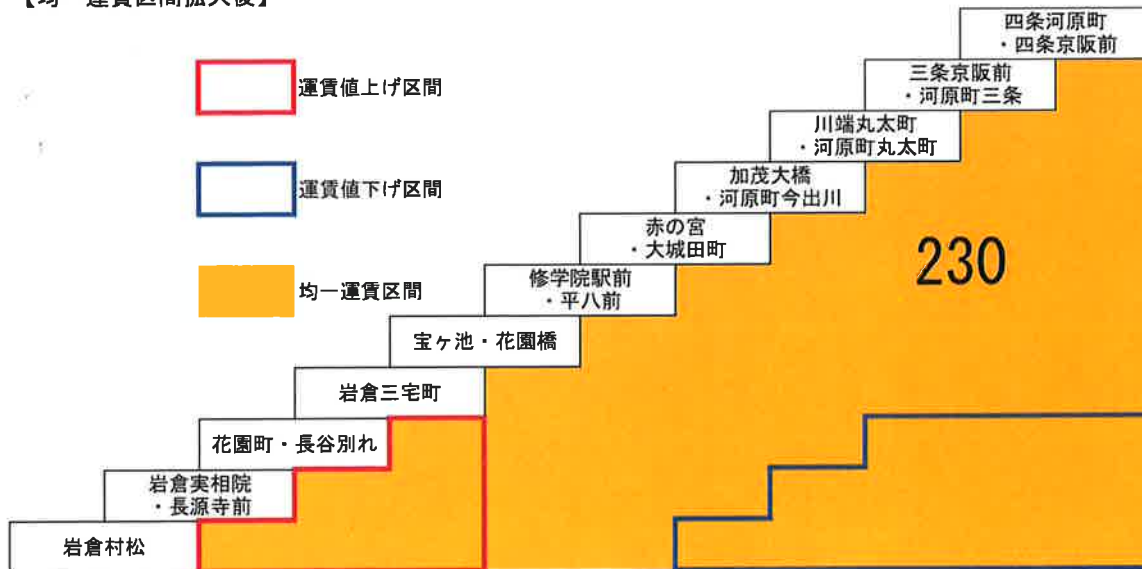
【均一運賃区間拡大後】

運賃値上げ区間

運賃値下げ区間

均一運賃区間

四条河原町
・四条京阪前

三条京阪前
・河原町三条

川端丸太町
・河原町丸太町

加茂大橋
・河原町今出川

赤の宮
・大城田町

修学院駅前
・平八前

宝ヶ池・花園橋

岩倉三宅町

花園町・長谷別れ

岩倉実相院
・長源寺前

岩倉村松

230